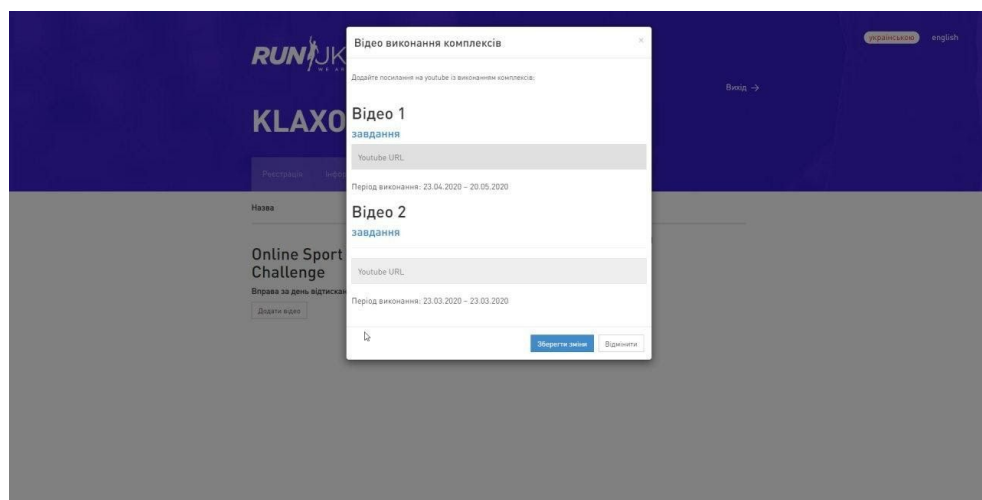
RUNUK

WE AR

KLAXO

Реєстрація Інфо

українською english

Вихід →

Назва

Online Sport Challenge

Вправа за день відтискан

Додати відео

Відео виконання комплексів

×

Додайте посилання на youtube із виконанням комплексів:

Відео 1

завдання

Youtube URL

Період виконання: 23.04.2020 – 20.05.2020

Відео 2

завдання

Youtube URL

Період виконання: 23.03.2020 – 23.03.2020

Зберегти зміни Відмінити